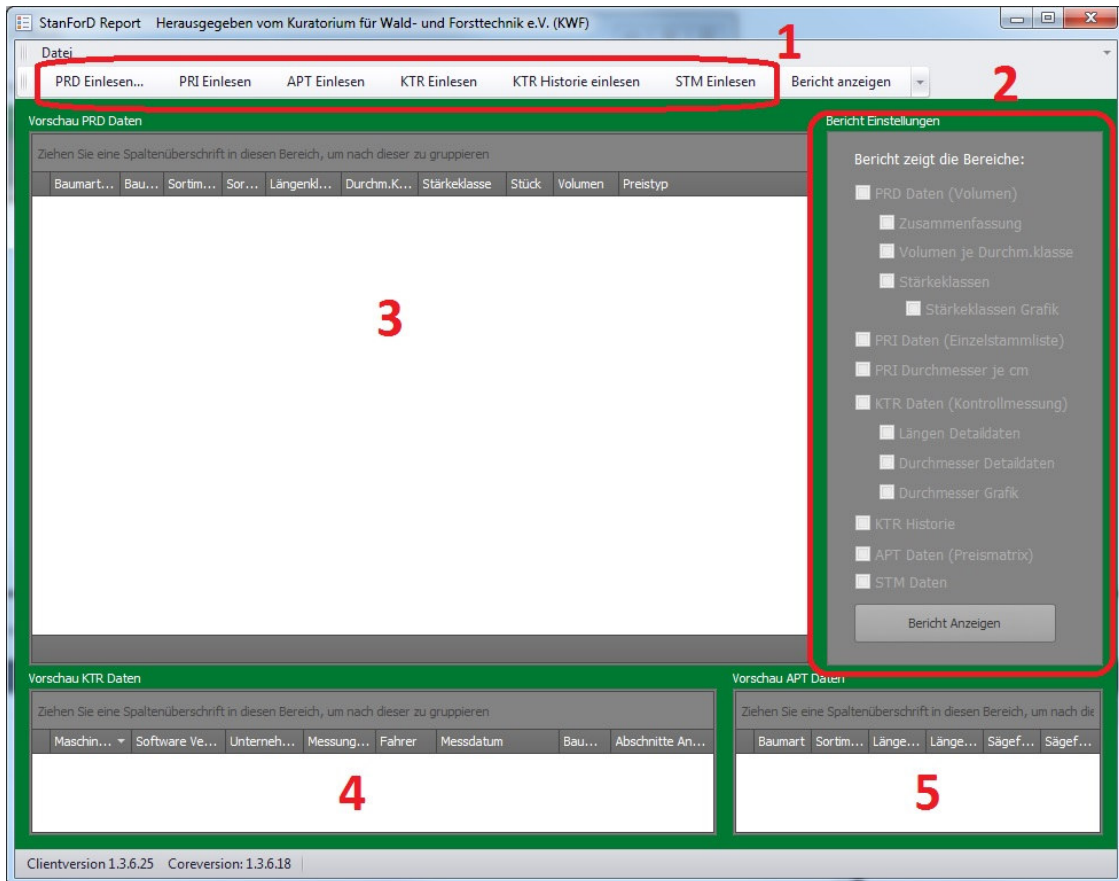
StanForD Report Herausgegeben vom Kuratorium für Wald- und Forsttechnik e.V. (KWF)

Datei

1

PRD Einlesen... PRI Einlesen APT Einlesen KTR Einlesen KTR Historie einlesen STM Einlesen Bericht anzeigen

2

Vorschau PRD Daten

Ziehen Sie eine Spaltenüberschrift in diesen Bereich, um nach dieser zu gruppieren

| Baumart... | Bau... | Sortim... | Sor... | Längenkl... | Durchm.K... | Stärkeklasse | Stück | Volumen | Preistyp |
|---|---|---|---|---|---|---|---|---|---|

3

Bericht Einstellungen

Bericht zeigt die Bereiche:

PRD Daten (Volumen)

Zusammenfassung

Volumen je Durchm.klasse

Stärkeklassen

Stärkeklassen Grafik

PRI Daten (Einzelstammliste)

PRI Durchmesser je cm

KTR Daten (Kontrollmessung)

Längen Detaildaten

Durchmesser Detaildaten

Durchmesser Grafik

KTR Historie

APT Daten (Preismatrix)

STM Daten

Bericht Anzeigen

Vorschau KTR Daten

Ziehen Sie eine Spaltenüberschrift in diesen Bereich, um nach dieser zu gruppieren

| Maschin... | Software Ve... | Unterneh... | Messung... | Fahrer | Messdatum | Bau... | Abschnitte An... |
|---|---|---|---|---|---|---|---|

4

Vorschau APT Daten

Ziehen Sie eine Spaltenüberschrift in diesen Bereich, um nach die

| Baumart | Sortim... | Länge... | Länge... | Sägef... | Sägef... |
|---|---|---|---|---|---|

5

Clientversion 1.3.6.25 Coreversion: 1.3.6.18